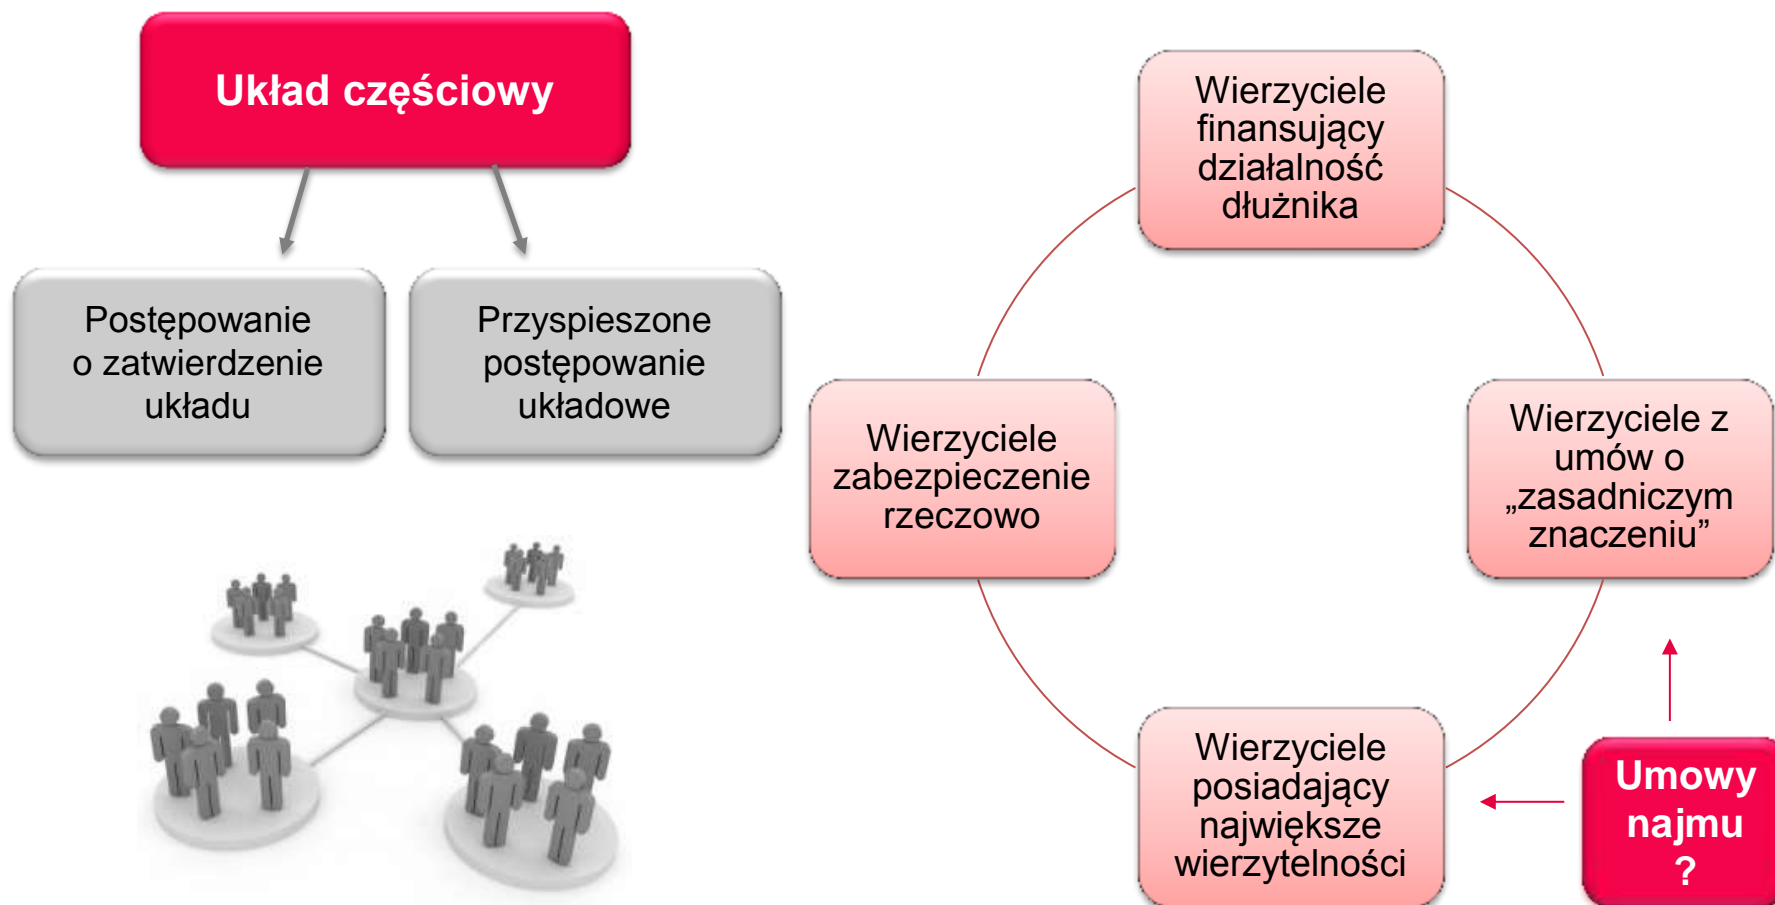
Układ częściowy

Postępowanie o zatwierdzenie układu

Przyspieszone postępowanie układowe

Wierzyciele finansujący działalność dłużnika

Wierzyciele zabezpieczenie rzeczowo

Wierzyciele z umów o „zasadniczym znaczeniu”

Wierzyciele posiadający największe wierzytelności

Umowy najmu ?